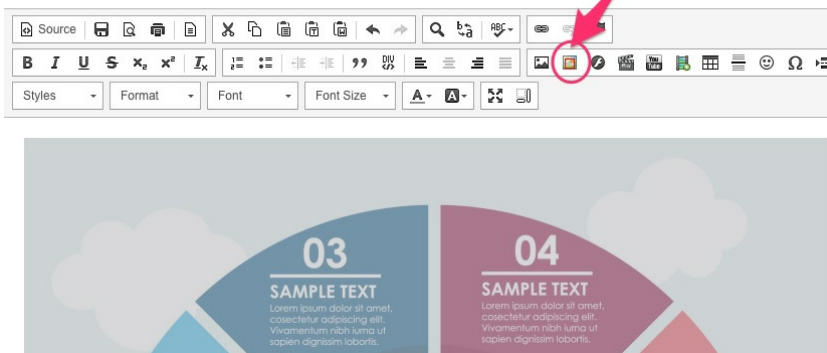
Source

Styles
Format
Font
Font Size

03
SAMPLE TEXT
Lorem ipsum dolor sit amet, cosectetur adipiscing elit. Vivamentum nibh iuma ut sapien dignissim lobortis.

04
SAMPLE TEXT
Lorem ipsum dolor sit amet, cosectetur adipiscing elit. Vivamentum nibh iuma ut sapien dignissim lobortis.